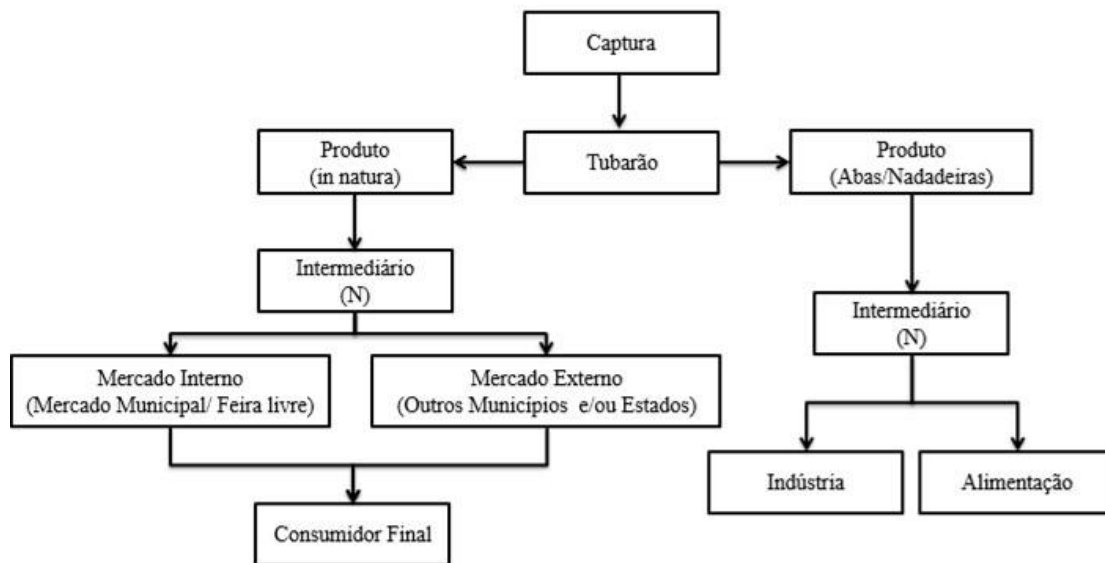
Captura

Produto
(in natura)

Tubarão

Produto
(Abas/Nadadeiras)

Intermediário
(N)

Intermediário
(N)

Mercado Interno
(Mercado Municipal/ Feira livre)

Mercado Externo
(Outros Municípios e/ou Estados)

Indústria

Alimentação

Consumidor Final